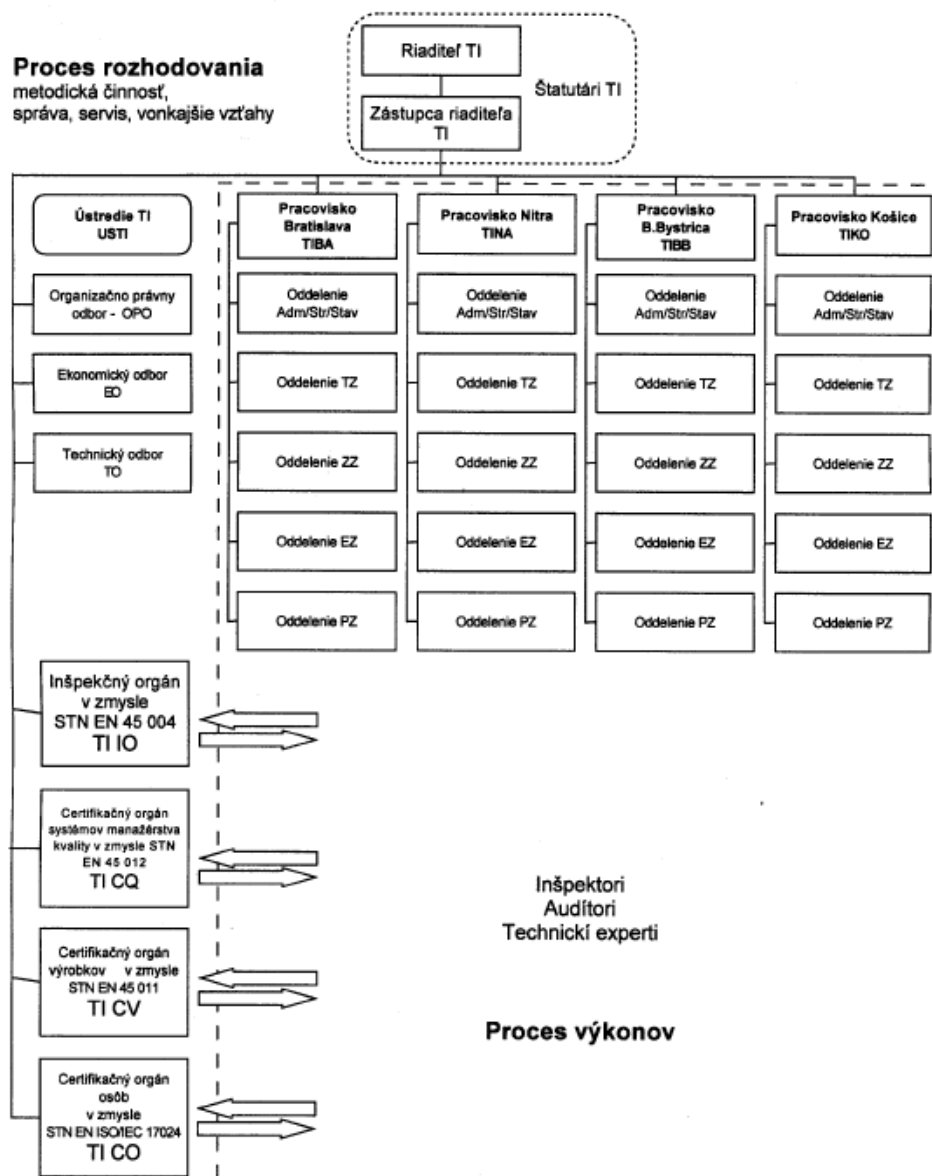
Proces rozhodovania
metodická činnosť, správa, servis, vonkajšie vzťahy

Riaditeľ TI

Zástupca riaditeľa TI

Štatutári TI

Ústredie TI
USTI

Organizačno právny odbor - OPO

Ekonomický odbor
EO

Technický odbor
TO

Pracovisko Bratislava
TIBA

Oddelenie Adm/Str/Stav

Oddelenie TZ

Oddelenie ZZ

Oddelenie EZ

Oddelenie PZ

Pracovisko Nitra
TINA

Oddelenie Adm/Str/Stav

Oddelenie TZ

Oddelenie ZZ

Oddelenie EZ

Oddelenie PZ

Pracovisko B.Bystrica
TIBB

Oddelenie Adm/Str/Stav

Oddelenie TZ

Oddelenie ZZ

Oddelenie EZ

Oddelenie PZ

Pracovisko Košice
TIKO

Oddelenie Adm/Str/Stav

Oddelenie TZ

Oddelenie ZZ

Oddelenie EZ

Oddelenie PZ

Inšpekčný orgán v zmysle STN EN 45 004
TI IO

Certifikačný orgán systémov manažérstva kvality v zmysle STN EN 45 012
TI CQ

Certifikačný orgán výrobkov v zmysle STN EN 45 011
TI CV

Certifikačný orgán osôb v zmysle STN EN ISO/IEC 17024
TI CO

Inšpektori
Audítori
Technickí experti

Proces výkonov